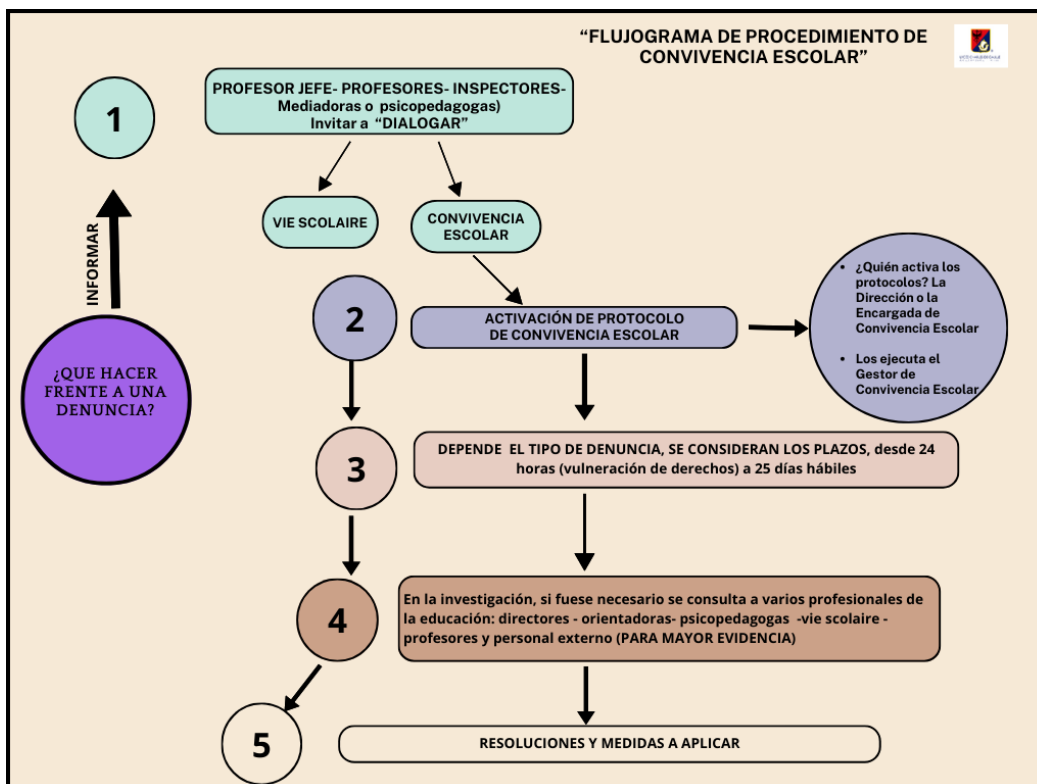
"FLUJOGRAMA DE PROCEDIMIENTO DE CONVIVENCIA ESCOLAR"

1

PROFESOR JEFE- PROFESORES- INSPECTORES- Mediadoras o psicopedagogas) Invitar a "DIALOGAR"

VIE SCOLAIRE

CONVIVENCIA ESCOLAR

INFORMAR

¿QUE HACER FRENTE A UNA DENUNCIA?

2

ACTIVACIÓN DE PROTOCOLO DE CONVIVENCIA ESCOLAR

• ¿Quién activa los protocolos? La Dirección o la Encargada de Convivencia Escolar

• Los ejecuta el Gestor de Convivencia Escolar

3

DEPENDE EL TIPO DE DENUNCIA, SE CONSIDERAN LOS PLAZOS, desde 24 horas (vulneración de derechos) a 25 días hábiles

4

En la investigación, si fuese necesario se consulta a varios profesionales de la educación: directores - orientadoras- psicopedagogas -vie scolaire - profesores y personal externo (PARA MAYOR EVIDENCIA)

5

RESOLUCIONES Y MEDIDAS A APLICAR